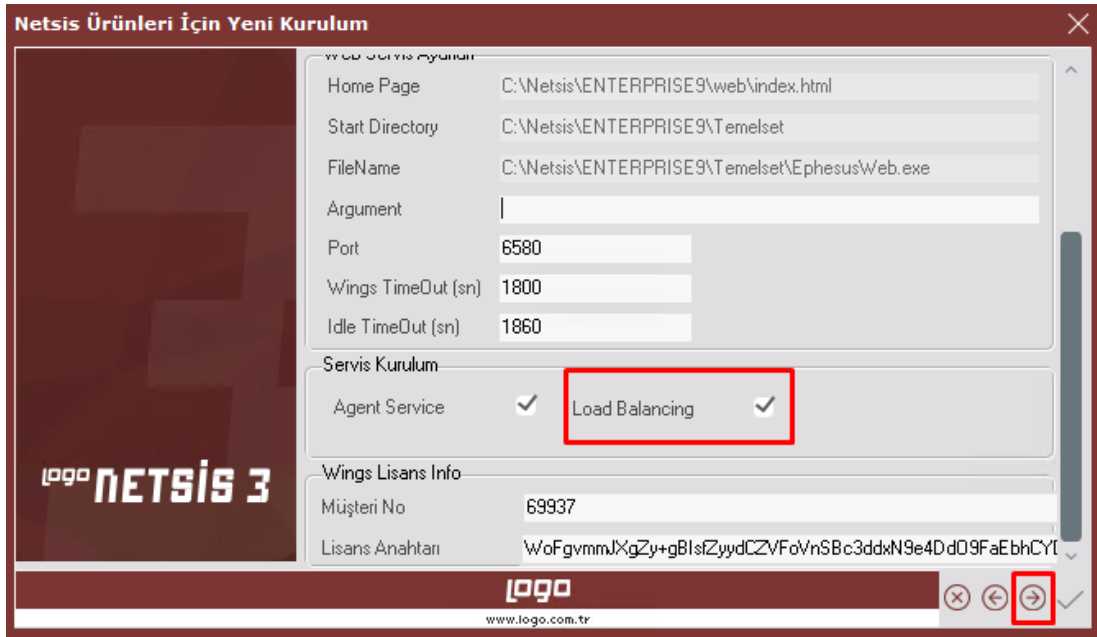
Netsis Ürünleri İçin Yeni Kurulum

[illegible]

Home Page C:\Netsis\ENTERPRISE9\web\index.html

Start Directory C:\Netsis\ENTERPRISE9\Temelset

FileName C:\Netsis\ENTERPRISE9\Temelset\EphesusWeb.exe

Argument

Port 6580

Wings TimeOut (sn) 1800

Idle TimeOut (sn) 1860

Servis Kurulum

Agent Service ✓ Load Balancing ✓

logo NETSİS 3

Wings Lisans Info

Müşteri No 69937

Lisans Anahtarı WoFgvmmJXgZy+gBIsfZyydCZVFoVnSBc3ddxN9e4DdO9FaEbhCY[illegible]

logo

www.logo.com.tr